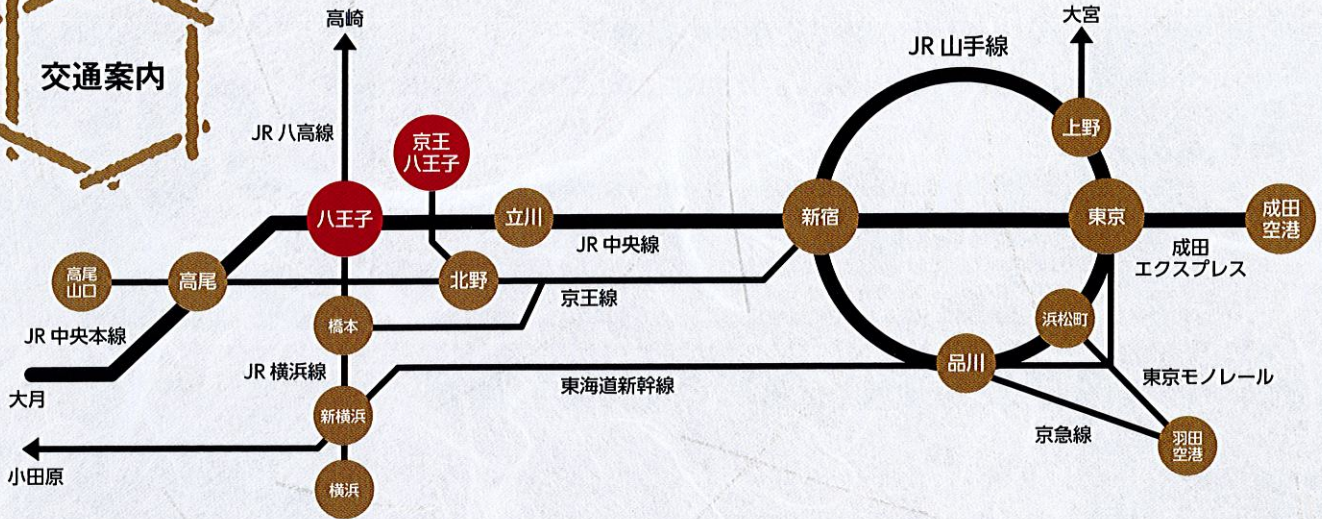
交通案内

高崎

JR 八高線

京王八王子

八王子

立川

新宿

JR 山手線

大宮

上野

東京

成田空港

成田エクスプレス

JR 中央線

高尾山口

高尾

北野

京王線

JR 中央本線

橋本

大月

JR 横浜線

新横浜

東海道新幹線

品川

浜松町

東京モノレール

京急線

羽田空港

小田原

横浜